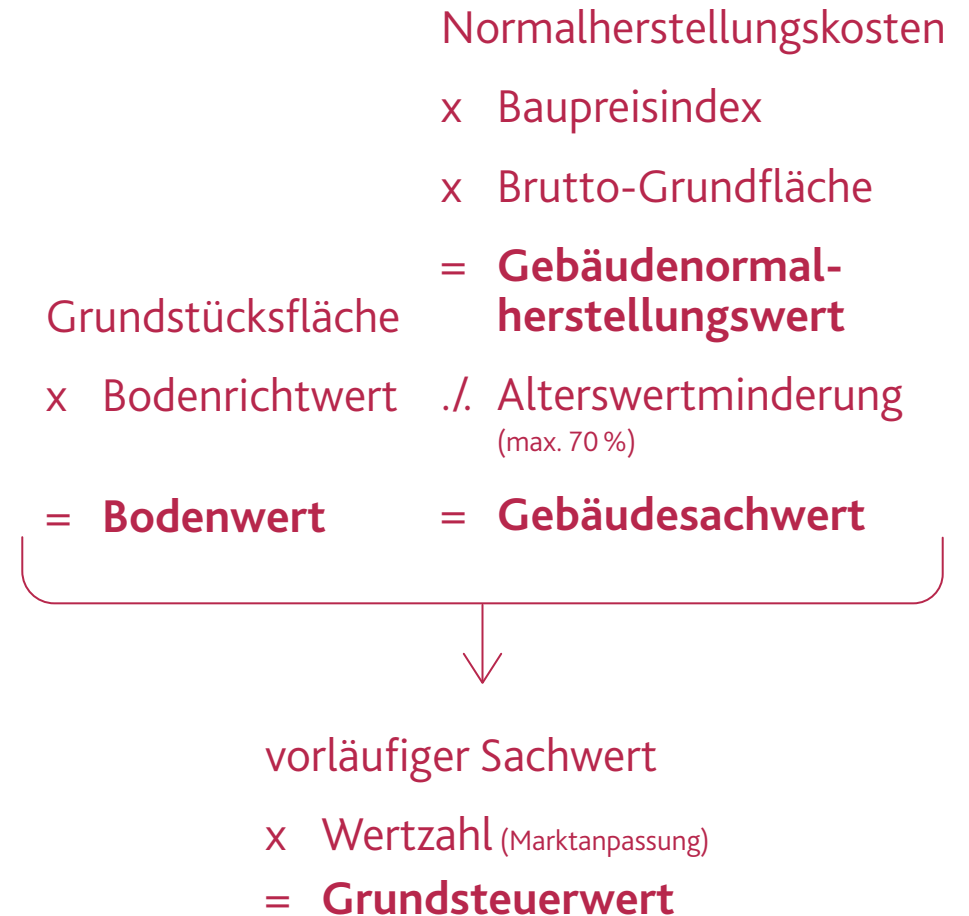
Grundstücksfläche

x Bodenrichtwert

= **Bodenwert**

Normalherstellungskosten

x Baupreisindex

x Brutto-Grundfläche

= **Gebäudenormalherstellungswert**

./. Alterswertminderung (max. 70 %)

= **Gebäudesachwert**

vorläufiger Sachwert

x Wertzahl (Marktanpassung)

= **Grundsteuerwert**